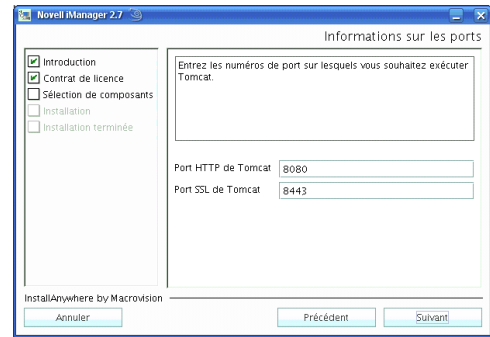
Novell iManager 2.7

Informations sur les ports

Introduction
Contrat de licence
Sélection de composants
Installation
Installation terminée

Entrez les numéros de port sur lesquels vous souhaitez exécuter Tomcat.

Port HTTP de Tomcat 8080
Port SSL de Tomcat 8443

InstallAnywhere by Macrovision

Annuler
Précédent
Suivant